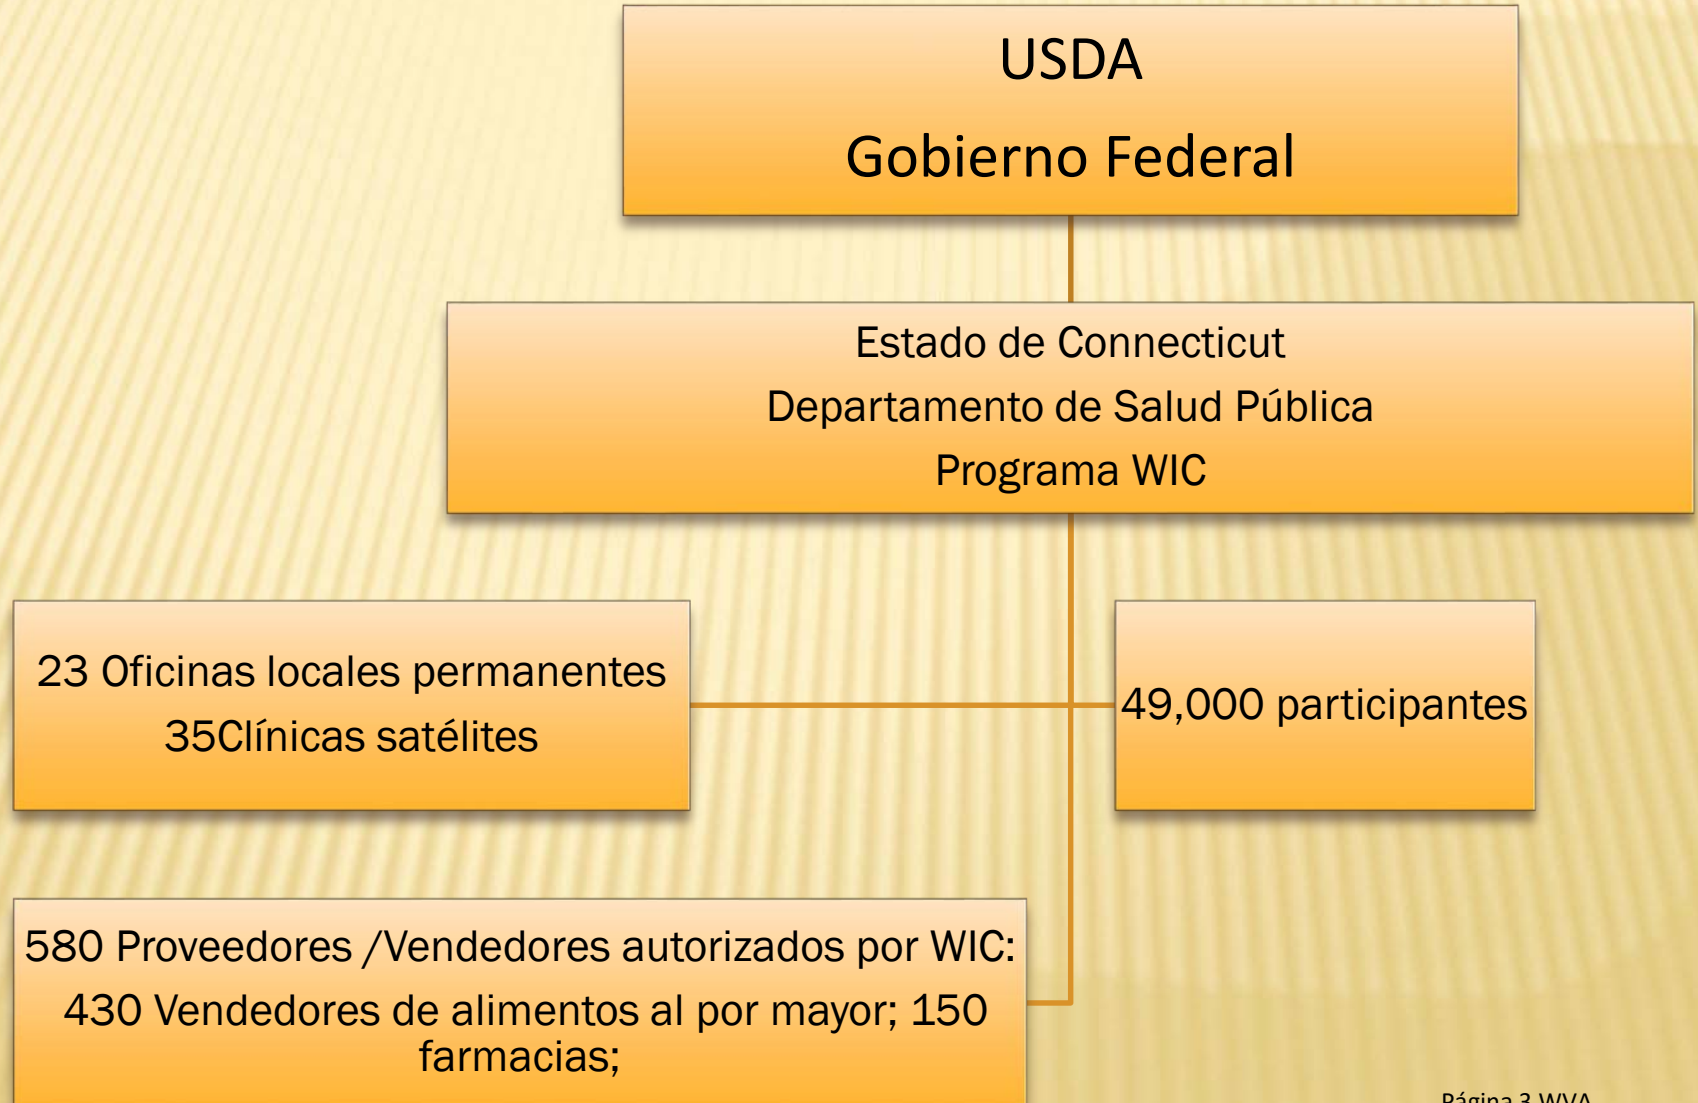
USDA

Gobierno Federal

Estado de Connecticut

Departamento de Salud Pública

Programa WIC

23 Oficinas locales permanentes

35Clínicas satélites

49,000 participantes

580 Proveedores /Vendedores autorizados por WIC:

430 Vendedores de alimentos al por mayor; 150 farmacias;

Página 3 WVA